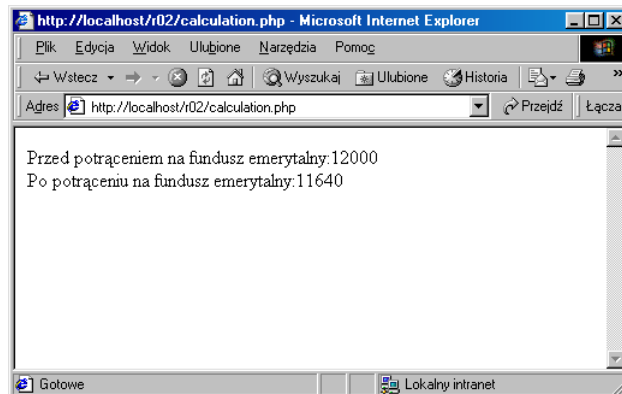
http://localhost/r02/calculation.php - Microsoft Internet Explorer

Plik Edycja Widok Ulubione Narzędzia Pomoc

Wstecz Wyszukaj Ulubione Historia

Adres http://localhost/r02/calculation.php Przejdź Łącza

Przed potrąceniem na fundusz emerytalny:12000
Po potrąceniu na fundusz emerytalny:11640

Gotowe Lokalny intranet